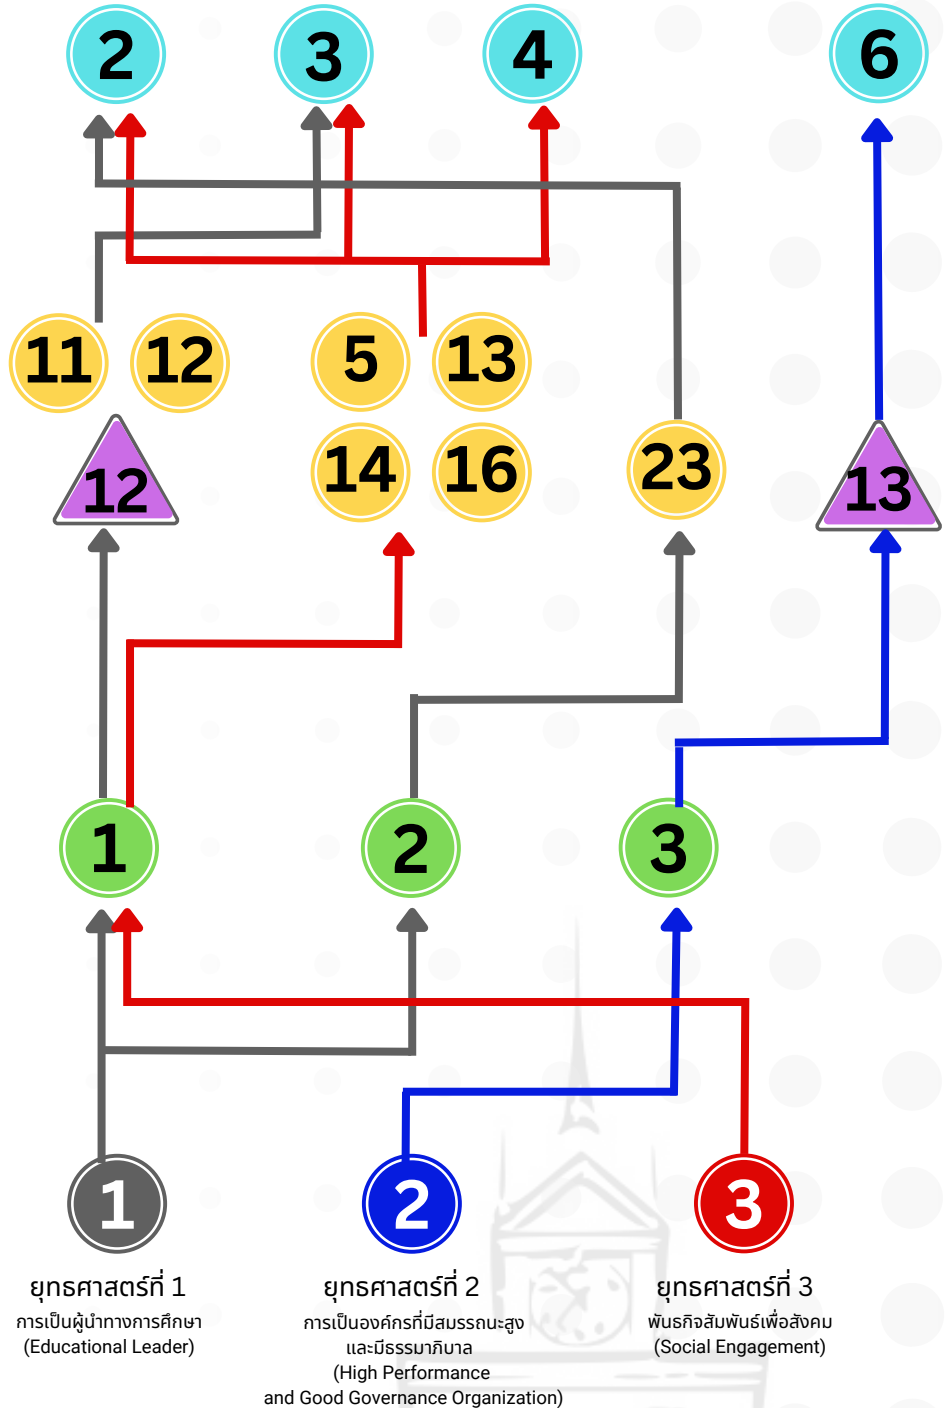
2 3 4 6

11 12 5 13

12 14 16 23 13

1 2 3

1 2 3

ยุทธศาสตร์ที่ 1
การเป็นผู้นำทางการศึกษา
(Educational Leader)

ยุทธศาสตร์ที่ 2
การเป็นองค์กรที่มีสมรรถนะสูง
และมีธรรมาภิบาล
(High Performance
and Good Governance Organization)

ยุทธศาสตร์ที่ 3
พันธกิจสัมพันธ์เพื่อสังคม
(Social Engagement)